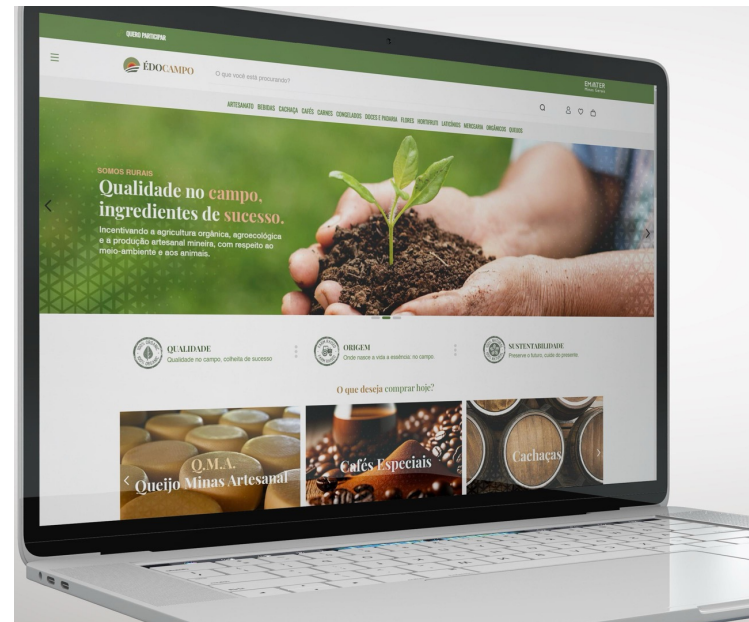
QUERO PARTICIPAR

ÉDOCAMPO

O que você está procurando?

EMATER

ARTESANATO BEBIDAS CACHAÇA CAFÉS CARNES CONGELADOS DOCES E PADARIA FLORES HORTIFRUTI LATICÍNIOS MERCEARIA ORGÂNICOS QUEIJOS

SOMOS RURAIS

Qualidade no campo, ingredientes de sucesso.

Incentivando a agricultura orgânica, agroecológica e a produção artesanal mineira, com respeito ao meio-ambiente e aos animais.

QUALIDADE
Qualidade no campo, colheita de sucesso

ORIGEM
Onde nasce a vida e a essência: no campo.

SUSTENTABILIDADE
Preserve o futuro, cuide do presente.

O que deseja comprar hoje?

Q.M.A.
Queijo Minas Artesanal

Cafés Especiais

Cachaças